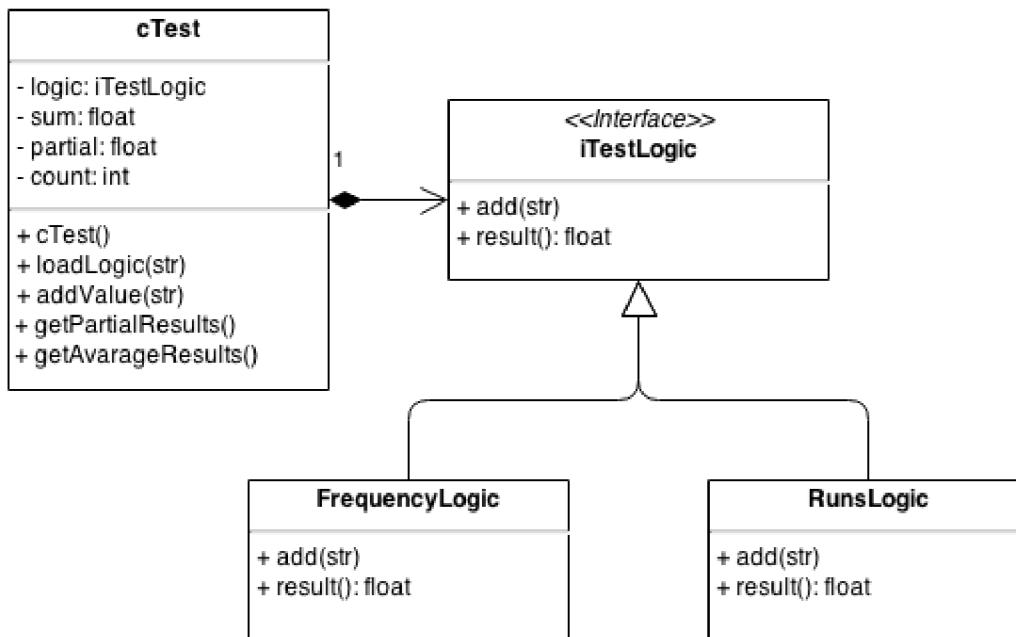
cTest

- logic: iTestLogic
- sum: float
- partial: float
- count: int

+ cTest()
+ loadLogic(str)
+ addValue(str)
+ getPartialResults()
+ getAvarageResults()

1

<<Interface>>
iTestLogic

+ add(str)
+ result(): float

FrequencyLogic

+ add(str)
+ result(): float

RunsLogic

+ add(str)
+ result(): float